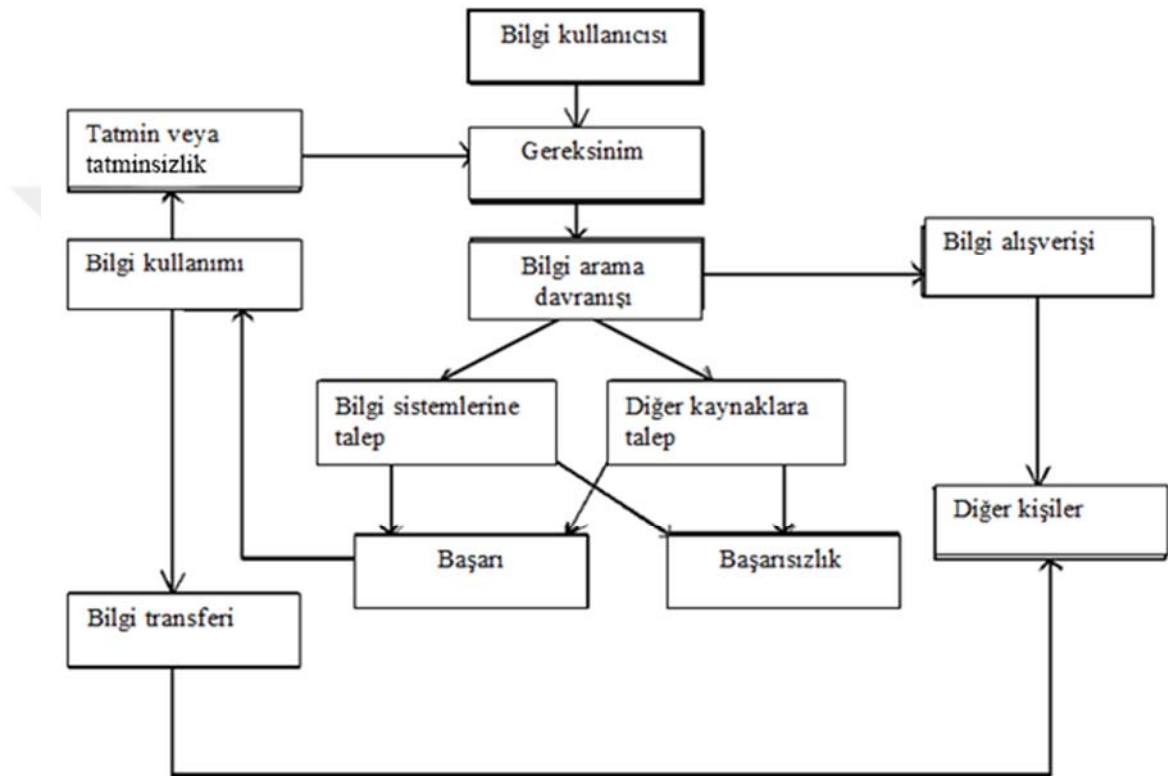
Bilgi kullanıcısı

Tatmin veya tatminsizlik

Gereksinim

Bilgi kullanımı

Bilgi arama davranışı

Bilgi alışverişi

Bilgi sistemlerine talep

Diğer kaynaklara talep

Diğer kişiler

Başarı

Başarısızlık

Bilgi transferi